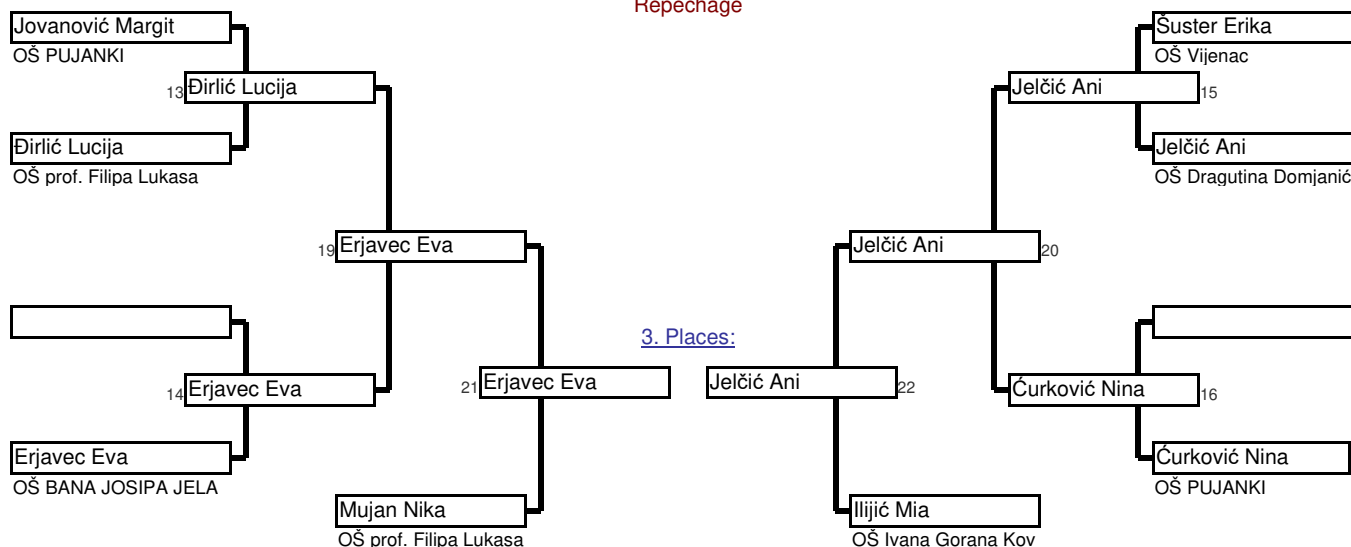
Repechage

Jovanović Margit
OŠ PUJANKI

13 Đirlić Lucija

Đirlić Lucija
OŠ prof. Filipa Lukasa

19 Erjavec Eva

14 Erjavec Eva

Erjavec Eva
OŠ BANA JOSIPA JELA

21 Erjavec Eva

Mujan Nika
OŠ prof. Filipa Lukasa

3. Places:

Jelčić Ani 22

Ilijić Mia
OŠ Ivana Gorana Kov

Šuster Erika
OŠ Vijenac

Jelčić Ani 15

Jelčić Ani
OŠ Dragutina Domjanić

Jelčić Ani 20

Ćurković Nina 16

Ćurković Nina
OŠ PUJANKI